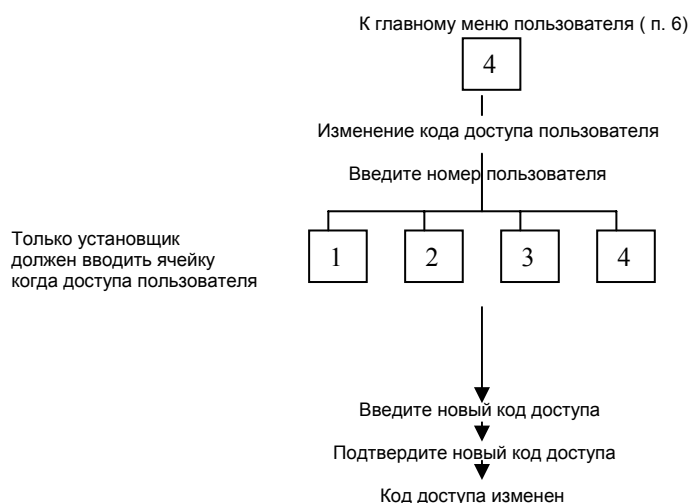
К главному меню пользователя ( п. 6)

4

Изменение кода доступа пользователя

Введите номер пользователя

Только установщик должен вводить ячейку когда доступа пользователя

1

2

3

4

Введите новый код доступа

Подтвердите новый код доступа

Код доступа изменен